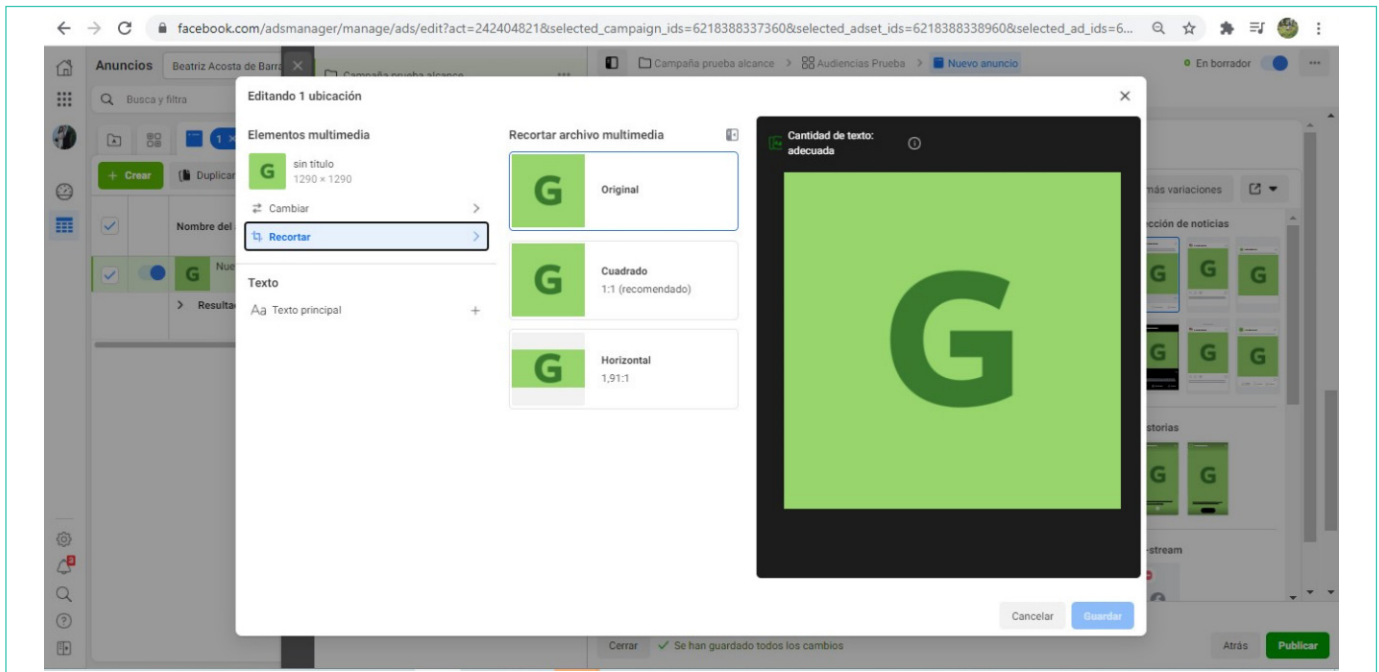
facebook.com/adsmanager/manage/ads/edit?act=242404821&selected_campaign_ids=6218388337360&selected_adset_ids=6218388338960&selected_ad_ids=6...

Anuncios Beatriz Acosta de Barra
Campaña prueba alcance
Audiencias Prueba
Nuevo anuncio
En borrador

Busca y filtra
+ Crear
Duplicar
Nombre del
Nue
Resulta

más variaciones
cción de noticias
storias
-stream

Editando 1 ubicación

Elementos multimedia
sin título
1290 × 1290
Cambiar
Recortar

Texto
Texto principal

Recortar archivo multimedia
Original
Cuadrado
1:1 (recomendado)
Horizontal
1,91:1

Cantidad de texto: adecuada

Cancelar
Guardar

Cerrar
Se han guardado todos los cambios
Atrás
Publicar